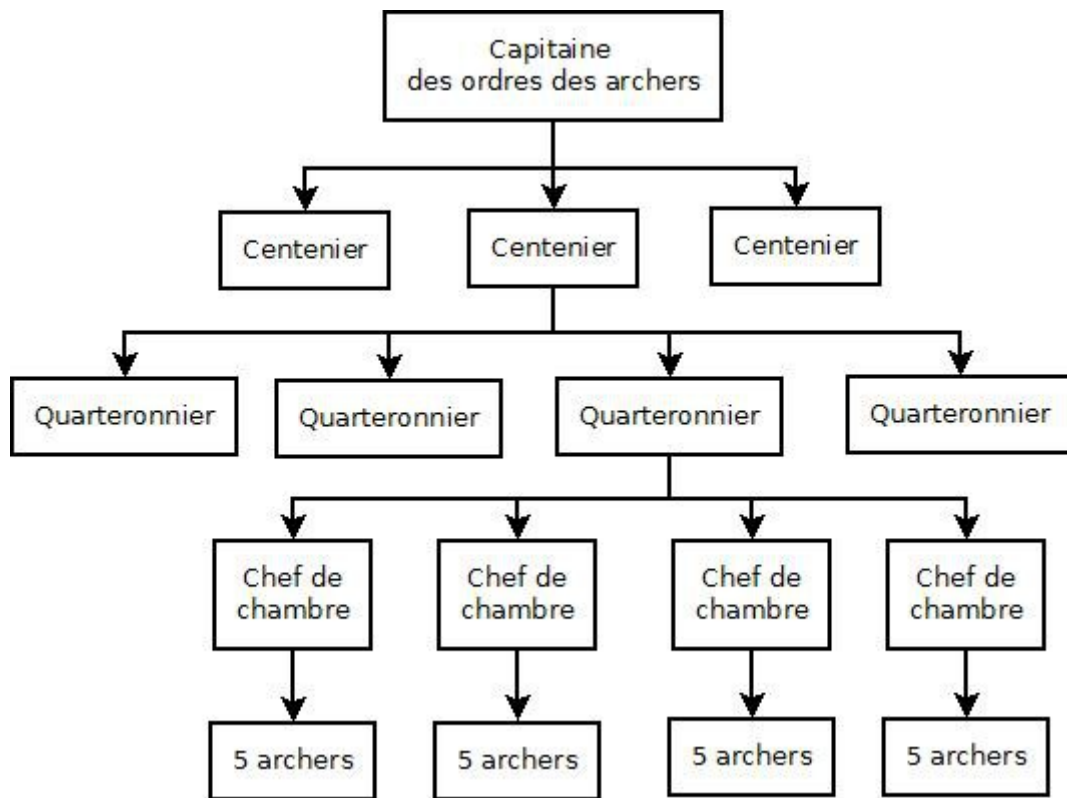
Capitaine
des ordres des archers

Centenier

Centenier

Centenier

Quarteronnier

Quarteronnier

Quarteronnier

Quarteronnier

Chef de chambre

Chef de chambre

Chef de chambre

Chef de chambre

5 archers

5 archers

5 archers

5 archers